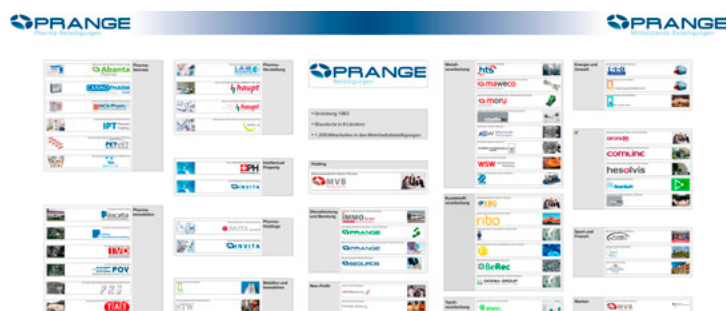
PRANGE
Pharma Beteiligungen

PRANGE
Mittelstands Beteiligungen

Pharma-Vertrieb
Abanta
CARACO PHARM
MCS Pharma
IPT
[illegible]

Pharma-Herstellung
LAR
haupt
haupt
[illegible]

PRANGE
Beteiligungen

• Gründung 1983
• Standorte in 8 Ländern
• 1.200 Mitarbeiter in den Mehrheitsbeteiligungen

Holding
MVB

Dienstleistung und Beratung
IMMO
PRANGE
PRANGE
SEQUOIA

Non-Profit

Intellectual Property
PH
INVITA

Pharma-Holdings
INVITA
INVITA

Pharma-Innovation
biocatta
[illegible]
IVO
POV
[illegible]
TAT

Mobilien und Immobilien
STW

Metall-verarbeitung
hts
maweco
moru
ASW
WSW

Kunststoff-verarbeitung
KBG
nba
BeRec

Textil-verarbeitung

Energie und Umwelt

IT
comunc
hesolvis
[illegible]

Sport und Freizeit

Marken